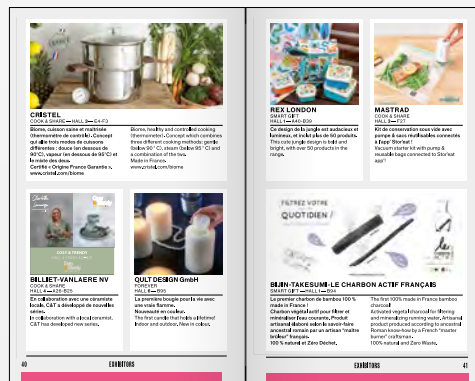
CRISTEL
COOK & SHARE —— HALL 6 — C4-F3

Biome, cuisson saine et maîtrisée (thermomètre de contrôle). Concept qui allie trois modes de cuissons différentes : douce (en dessous de 90°C), vapeur (en dessous de 95°C) et le mixte des deux.
Certifié « Origine France Garantie »,
www.cristel.com/biome

Biome, healthy and controlled cooking (thermometer). Concept which combines three different cooking methods: gentle (below 90° C), steam (below 95° C) and a combination of the two.
Made in France.
www.cristel.com/biome

REX LONDON
SMART GIFT
HALL 1 — A60-B59

Ce design de la jungle est audacieux et lumineux, et inclut plus de 50 produits.
This cute jungle design is bold and bright, with over 50 products in the range.

MASTRAD
SMART GIFT
HALL 1 — F27

Kit de conservation sous vide avec pompe & sacs réutilisables connectés à l'app' Stor'eat !
Vacuum starter kit with pump & reusable bags connected to Stor'eat app'!

BILLIET-VANLAERE NV
COOK & SHARE
HALL 6 — A26-B25

En collaboration avec une céramiste locale, C&T a développé de nouvelles tasses.
In collaboration with a local ceramist, C&T has developed new cups.

QULT DESIGN GmbH
FOREVER
HALL 6 — B96

La première bougie pour la vie avec une vraie flamme.
Nouveauté en couleur.
The first candle that holds a lifetime! Indoor and outdoor. New in colour.

FILTREZ VOTRE QUOTIDIEN !

BIJIN-TAKESUMI-LE CHARBON ACTIF FRANÇAIS
SMART GIFT —— HALL 1 — B94

Le premier charbon de bambou 100 % made in France !
Charbon végétal actif pour filtrer et minéraliser l'eau courante. Produit artisanal élaboré selon le savoir-faire ancestral romain par un artisan "maître brûleur" français.
100 % naturel et Zéro Déchet.

The first 100% made in France bamboo charcoal!
Activated vegetal charcoal for filtering and mineralizing running water. Artisanal product produced according to ancestral Roman know-how by a French "master burner" craftsman.
100% natural and Zero Waste.

40 EXHIBITORS

EXHIBITORS 41